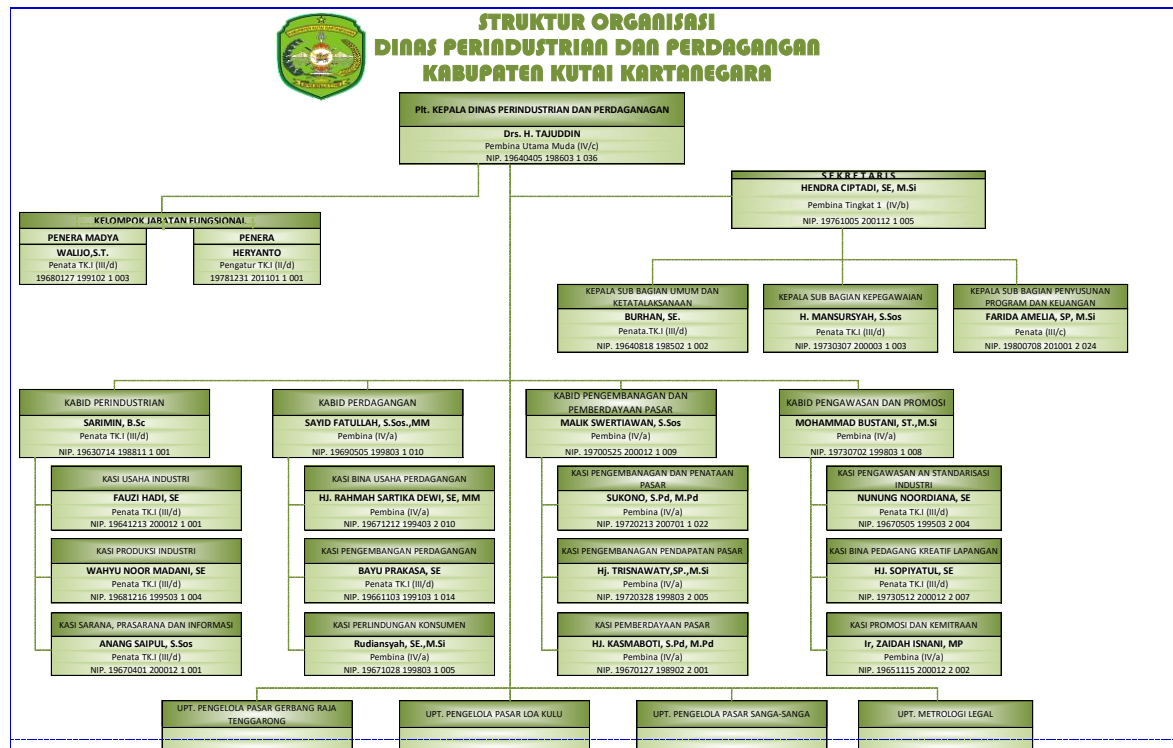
STRUKTUR ORGANISASI
DINAS PERINDUSTRIAN DAN PERDAGANGAN
KABUPATEN KUTAI KARTANEGARA

Plt. KEPALA DINAS PERINDUSTRIAN DAN PERDAGANAGAN
Drs. H. TAJUDDIN
Pembina Utama Muda (IV/c)
NIP. 19640405 198603 1 036

SEKRETARIS
HENDRA CIPTADI, SE, M.Si
Pembina Tingkat 1 (IV/b)
NIP. 19761005 200112 1 005

KELOMPOK JABATAN FUNGSIONAL

PENERA MADYA
WALIJO,S.T.
Penata TK.I (III/d)
19680127 199102 1 003

PENERA
HERYANTO
Pengatur TK.I (II/d)
19781231 201101 1 001

KEPALA SUB BAGIAN UMUM DAN KETATALAKSANAAN
BURHAN, SE.
Penata.TK.I (III/d)
NIP. 19640818 198502 1 002

KEPALA SUB BAGIAN KEPEGAWAIAN
H. MANSURSYAH, S.Sos
Penata TK.I (III/d)
NIP. 19730307 200003 1 003

KEPALA SUB BAGIAN PENYUSUNAN PROGRAM DAN KEUANGAN
FARIDA AMELIA, SP, M.Si
Penata (III/c)
NIP. 19800708 201001 2 024

KABID PERINDUSTRIAN
SARIMIN, B.Sc
Penata TK.I (III/d)
NIP. 19630714 198811 1 001

KASI USAHA INDUSTRI
FAUZI HADI, SE
Penata TK.I (III/d)
NIP. 19641213 200012 1 001

KASI PRODUKSI INDUSTRI
WAHYU NOOR MADANI, SE
Penata TK.I (III/d)
NIP. 19681216 199503 1 004

KASI SARANA, PRASARANA DAN INFORMASI
ANANG SAIPUL, S.Sos
Penata TK.I (III/d)
NIP. 19670401 200012 1 001

KABID PERDAGANGAN
SAYID FATULLAH, S.Sos.,MM
Pembina (IV/a)
NIP. 19690505 199803 1 010

KASI BINA USAHA PERDAGANGAN
HJ. RAHMAH SARTIKA DEWI, SE, MM
Pembina (IV/a)
NIP. 19671212 199403 2 010

KASI PENGEMBANGAN PERDAGANGAN
BAYU PRAKASA, SE
Penata TK.I (III/d)
NIP. 19661103 199103 1 014

KASI PERLINDUNGAN KONSUMEN
Rudiansyah, SE.,M.Si
Pembina (IV/a)
NIP. 19671028 199803 1 005

KABID PENGEMBANGAN DAN PEMBERDAYAAN PASAR
MALIK SWERTIAWAN, S.Sos
Pembina (IV/a)
NIP. 19700525 200012 1 009

KASI PENGEMBANAGAN DAN PENATAAN PASAR
SUKONO, S.Pd, M.Pd
Pembina (IV/a)
NIP. 19720213 200701 1 022

KASI PENGEMBANGAN PENDAPATAN PASAR
Hj. TRISNAWATY,SP.,M.Si
Pembina (IV/a)
NIP. 19720328 199803 2 005

KASI PEMBERDAYAAN PASAR
HJ. KASMABOTI, S.Pd, M.Pd
Pembina (IV/a)
NIP. 19670127 198902 2 001

KABID PENGAWASAN DAN PROMOSI
MOHAMMAD BUSTANI, ST.,M.Si
Pembina (IV/a)
NIP. 19730702 199803 1 008

KASI PENGAWASAN AN STANDARISASI INDUSTRI
NUNUNG NOORDIANA, SE
Penata TK.I (III/d)
NIP. 19670505 199503 2 004

KASI BINA PEDAGANG KREATIF LAPANGAN
HJ. SOPIYATUL, SE
Penata TK.I (III/d)
NIP. 19730512 200012 2 007

KASI PROMOSI DAN KEMITRAAN
Ir, ZAIDAH ISNANI, MP
Pembina (IV/a)
NIP. 19651115 200012 2 002

UPT. PENGELOLA PASAR GERBANG RAJA TENGGARONG

UPT. PENGELOLA PASAR LOA KULU

UPT. PENGELOLA PASAR SANGA-SANGA

UPT. METROLOGI LEGAL